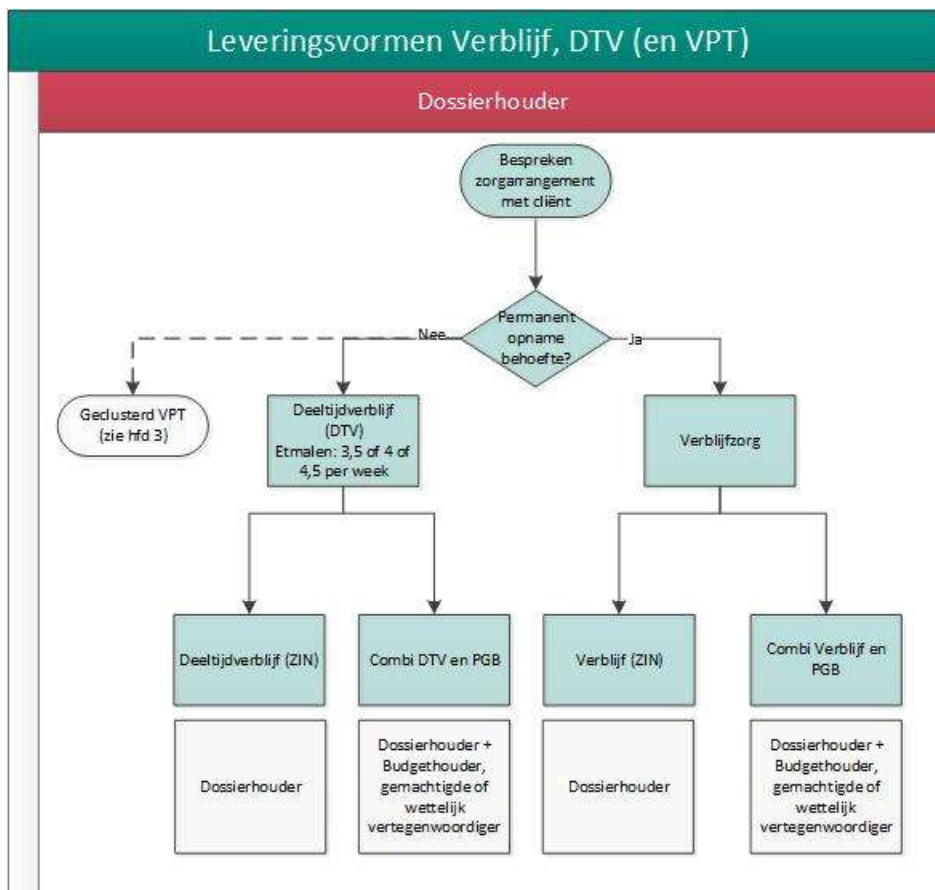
Leveringsvormen Verblijf, DTV (en VPT)

Dossierhouder

Bespreken zorgarrangement met cliënt

Permanent opname behoefte?

Nee

Ja

Geclusterd VPT (zie hfd 3)

Deeltijdverblijf (DTV) Etmalen: 3,5 of 4 of 4,5 per week

Verblijfzorg

Deeltijdverblijf (ZIN)

Combi DTV en PGB

Verblijf (ZIN)

Combi Verblijf en PGB

Dossierhouder

Dossierhouder + Budgethouder, gemachtigde of wettelijk vertegenwoordiger

Dossierhouder

Dossierhouder + Budgethouder, gemachtigde of wettelijk vertegenwoordiger